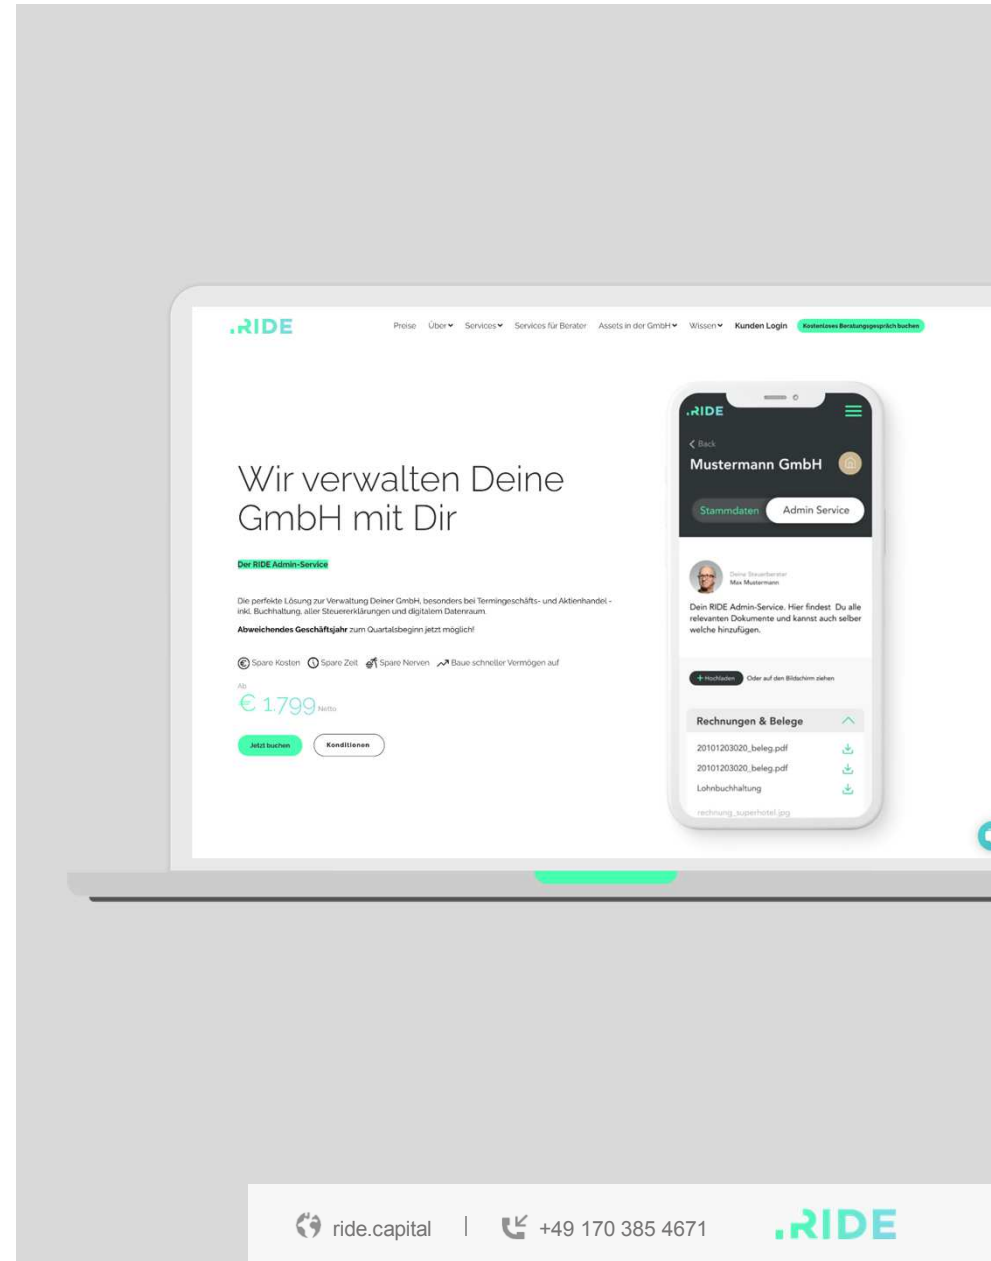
.RIDE

Preise Über Services Services für Berater Assets in der GmbH Wissen Kunden Login Kostenloses Beratungsgespräch buchen

Wir verwalten Deine GmbH mit Dir

Der RIDE Admin-Service

Die perfekte Lösung zur Verwaltung Deiner GmbH, besonders bei Termingeschäfts- und Aktienhandel - inkl. Buchhaltung, aller Steuererklärungen und digitalem Datenraum.

Abweichendes Geschäftsjahr zum Quartalsbeginn jetzt möglich!

Spare Kosten Spare Zeit Spare Nerven Baue schneller Vermögen auf

Ab
€ 1.799 Netto

Jetzt buchen Konditionen

.RIDE

Back
Mustermann GmbH

Stammdaten Admin Service

Deine Steuerberater
Max Mustermann

Dein RIDE Admin-Service. Hier findest Du alle relevanten Dokumente und kannst auch selber welche hinzufügen.

+ Hochladen Oder auf den Bildschirm ziehen

Rechnungen & Belege

20101203020_beleg.pdf
20101203020_beleg.pdf
Lohnbuchhaltung
rechnung_superhotel.jpg

ride.capital | +49 170 385 4671 .RIDE